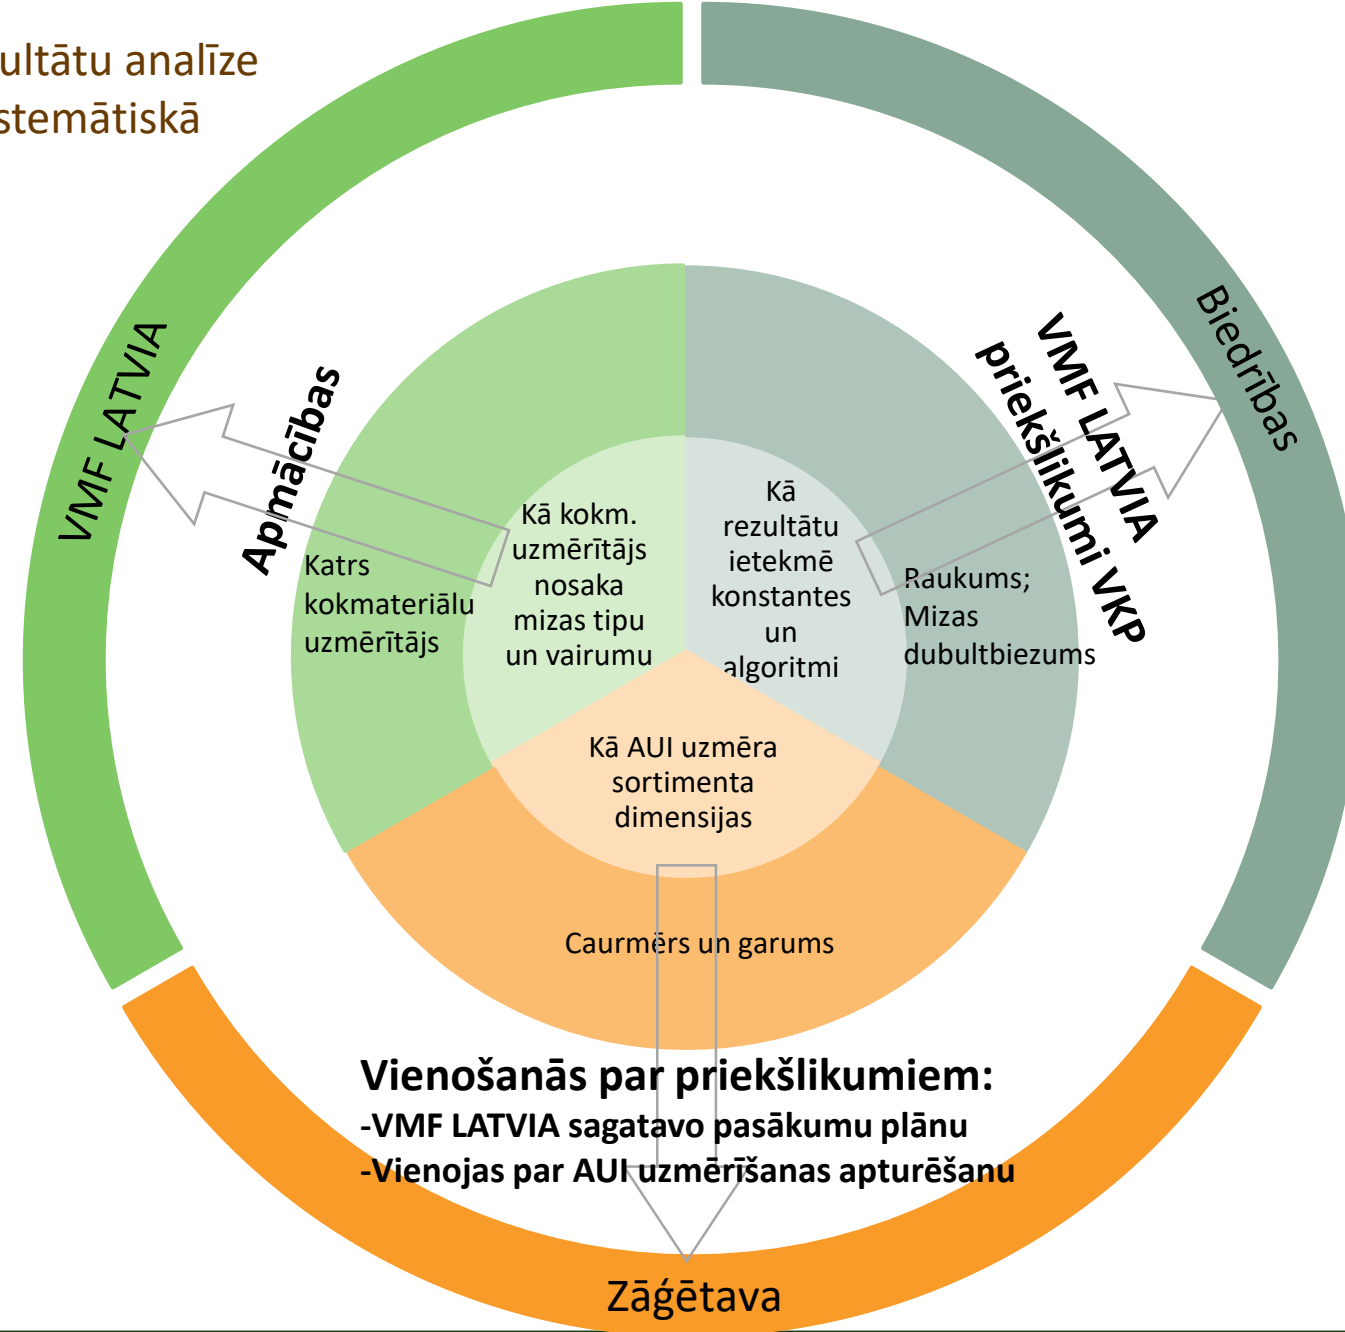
ultātu analīze
stemātiskā

VMF LATVIA

Biedrības

Apmācības

VMF LATVIA priekšlikumi VKP

Katrs kokmateriālu uzmērītājs

Kā kokm. uzmērītājs nosaka mizas tipu un vairumu

Kā rezultātu ietekmē konstantes un algoritmi

Raukums; Mizas dubultbiezums

Kā AUI uzmēra sortimenta dimensijas

Caurmērs un garums

Vienošanās par priekšlikumiem:
-VMF LATVIA sagatavo pasākumu plānu
-Vienojas par AUI uzmērīšanas apturēšanu

Zāģētava